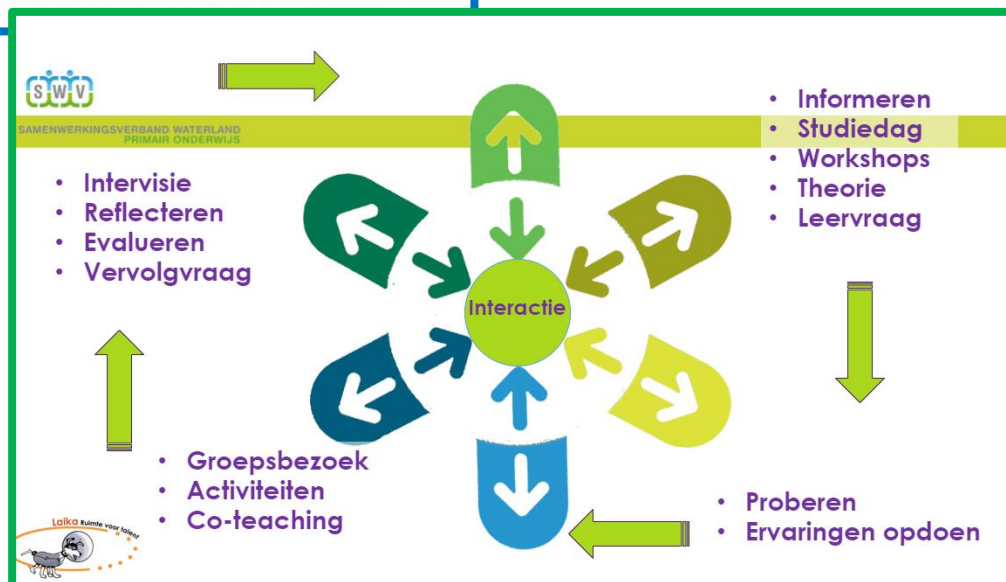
SWV
SAMENWERKINGSVERBAND WATERLAND
PRIMAIR ONDERWIJS

• Informeren
• Studiedag
• Workshops
• Theorie
• Leervraag

• Intervisie
• Reflecteren
• Evalueren
• Vervolgvraag

Interactie

• Groepsbezoek
• Activiteiten
• Co-teaching

• Proberen
• Ervaringen opdoen

Laika Ruimte voor talent